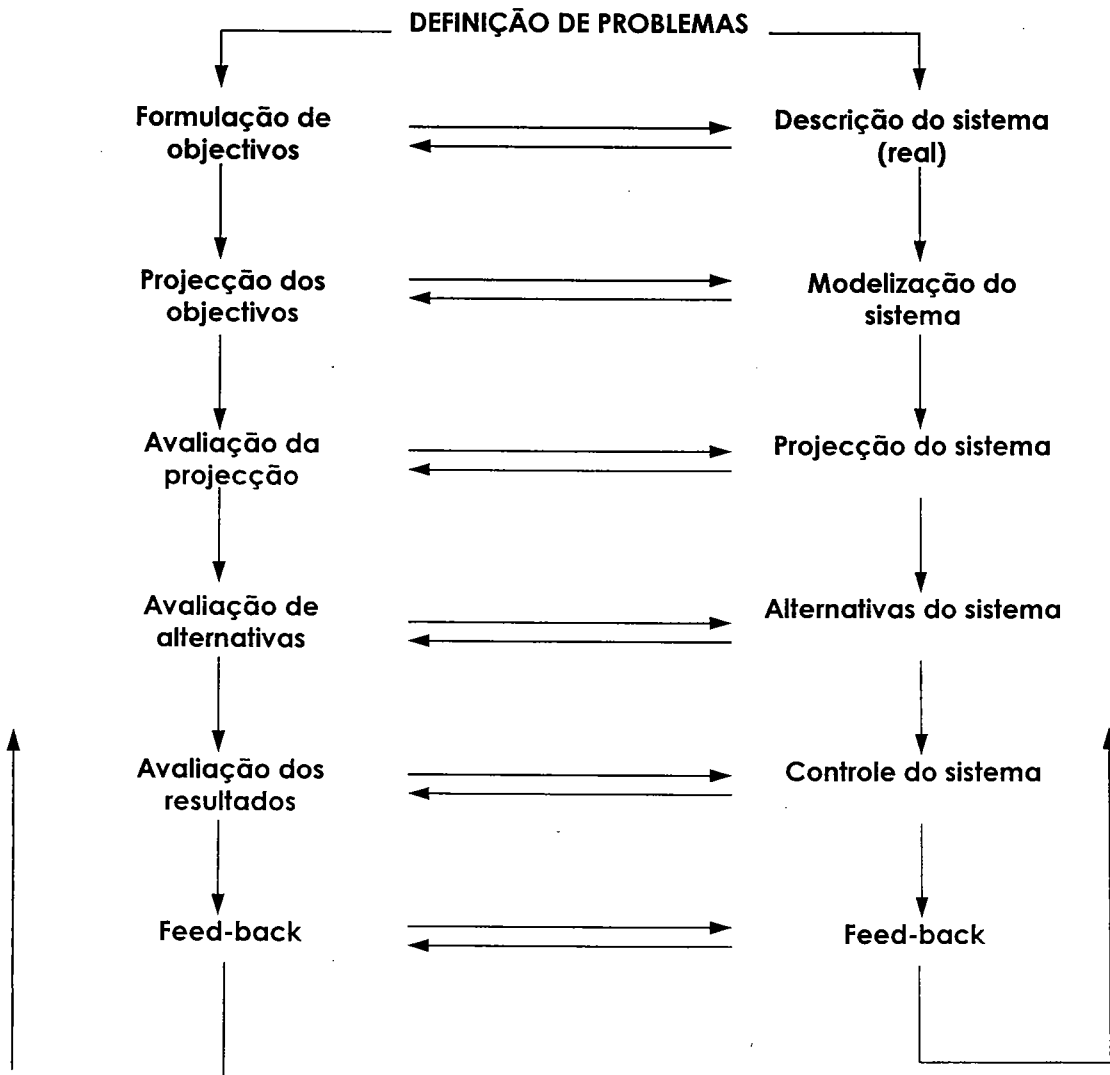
DEFINIÇÃO DE PROBLEMAS

Formulação de objectivos

Descrição do sistema (real)

Projecção dos objectivos

Modelização do sistema

Avaliação da projecção

Projecção do sistema

Avaliação de alternativas

Alternativas do sistema

Avaliação dos resultados

Controle do sistema

Feed-back

Feed-back